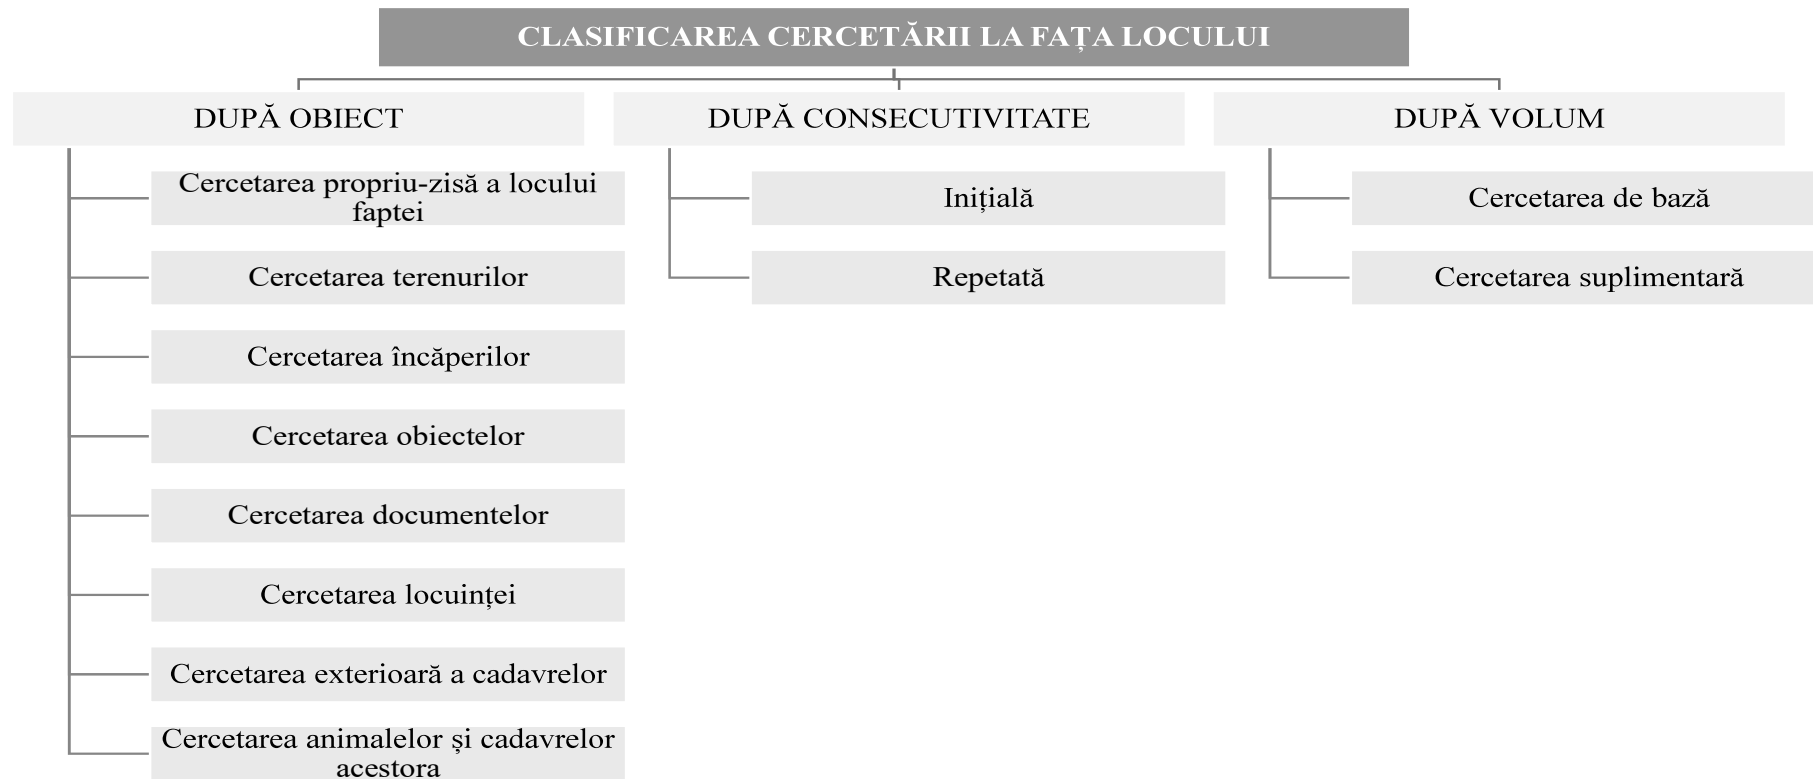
CLASIFICAREA CERCETĂRII LA FAȚA LOCULUI

DUPĂ OBIECT

Cercetarea propriu-zisă a locului faptei

Cercetarea terenurilor

Cercetarea încăperilor

Cercetarea obiectelor

Cercetarea documentelor

Cercetarea locuinței

Cercetarea exterioară a cadavrelor

Cercetarea animalelor și cadavrelor acestora

DUPĂ CONSECUTIVITATE

Inițială

Repetată

DUPĂ VOLUM

Cercetarea de bază

Cercetarea suplimentară